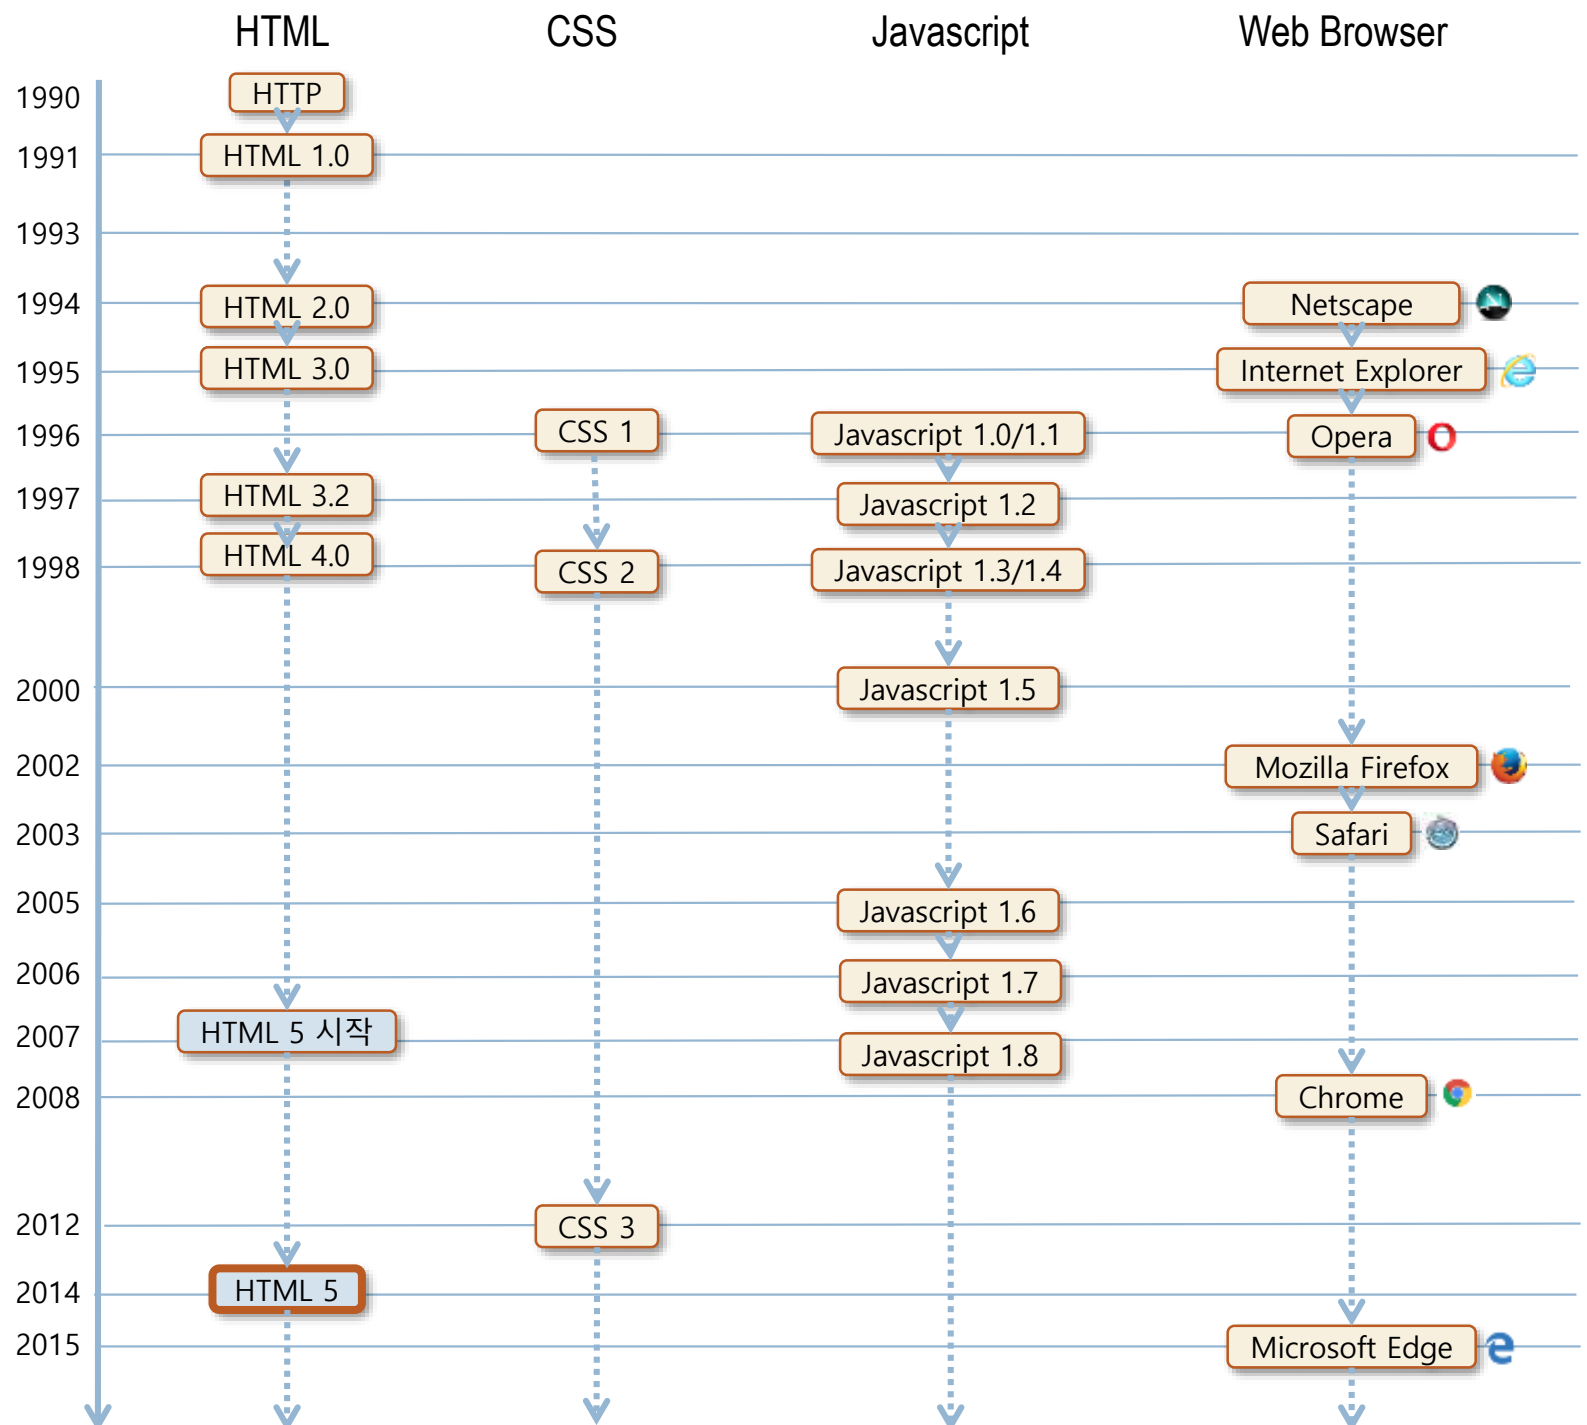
| | HTML | CSS | Javascript | Web Browser |
|---|---|---|---|---|
| 1990 | HTTP | | | |
| 1991 | HTML 1.0 | | | |
| 1993 | | | | |
| 1994 | HTML 2.0 | | | Netscape |
| 1995 | HTML 3.0 | | | Internet Explorer |
| 1996 | | CSS 1 | Javascript 1.0/1.1 | Opera |
| 1997 | HTML 3.2 | | Javascript 1.2 | |
| 1998 | HTML 4.0 | CSS 2 | Javascript 1.3/1.4 | |
| 2000 | | | Javascript 1.5 | |
| 2002 | | | | Mozilla Firefox |
| 2003 | | | | Safari |
| 2005 | | | Javascript 1.6 | |
| 2006 | | | Javascript 1.7 | |
| 2007 | HTML 5 시작 | | Javascript 1.8 | |
| 2008 | | | | Chrome |
| 2012 | | CSS 3 | | |
| 2014 | HTML 5 | | | |
| 2015 | | | | Microsoft Edge |